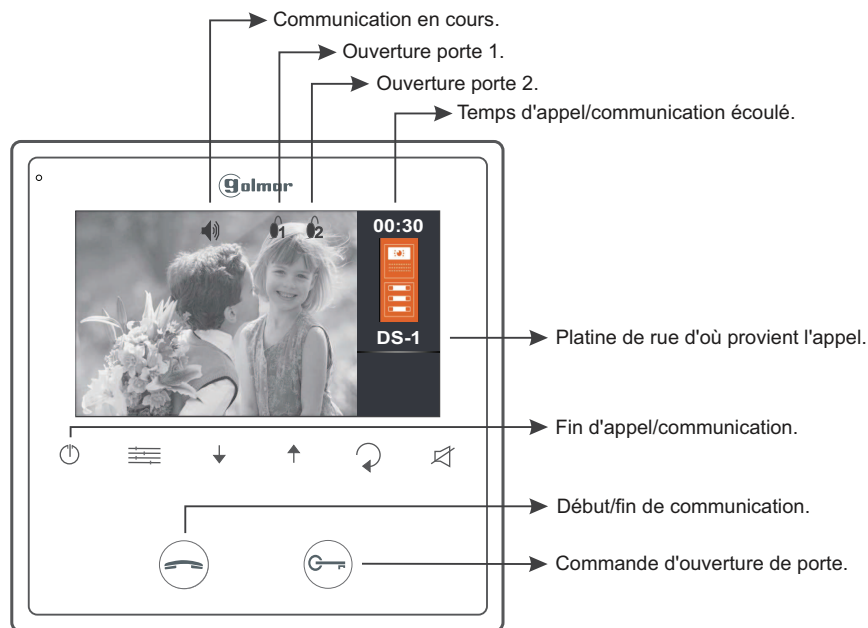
Communication en cours.
Ouverture porte 1.
Ouverture porte 2.
Temps d'appel/communication écoulé.
golmar
1 2
00:30
DS-1
Platine de rue d'où provient l'appel.
Fin d'appel/communication.
Début/fin de communication.
Commande d'ouverture de porte.